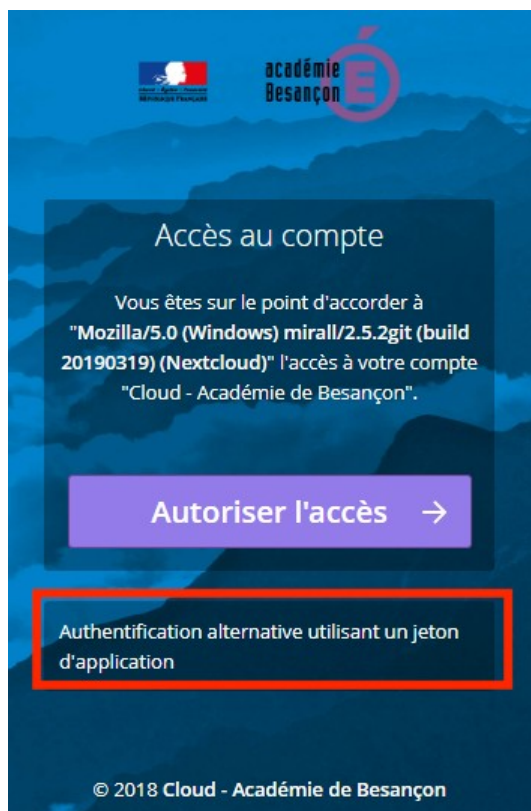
académie
Besançon

Accès au compte

Vous êtes sur le point d'accorder à "Mozilla/5.0 (Windows) mirall/2.5.2git (build 20190319) (Nextcloud)" l'accès à votre compte "Cloud - Académie de Besançon".

Autoriser l'accès →

Authentification alternative utilisant un jeton d'application

© 2018 Cloud - Académie de Besançon